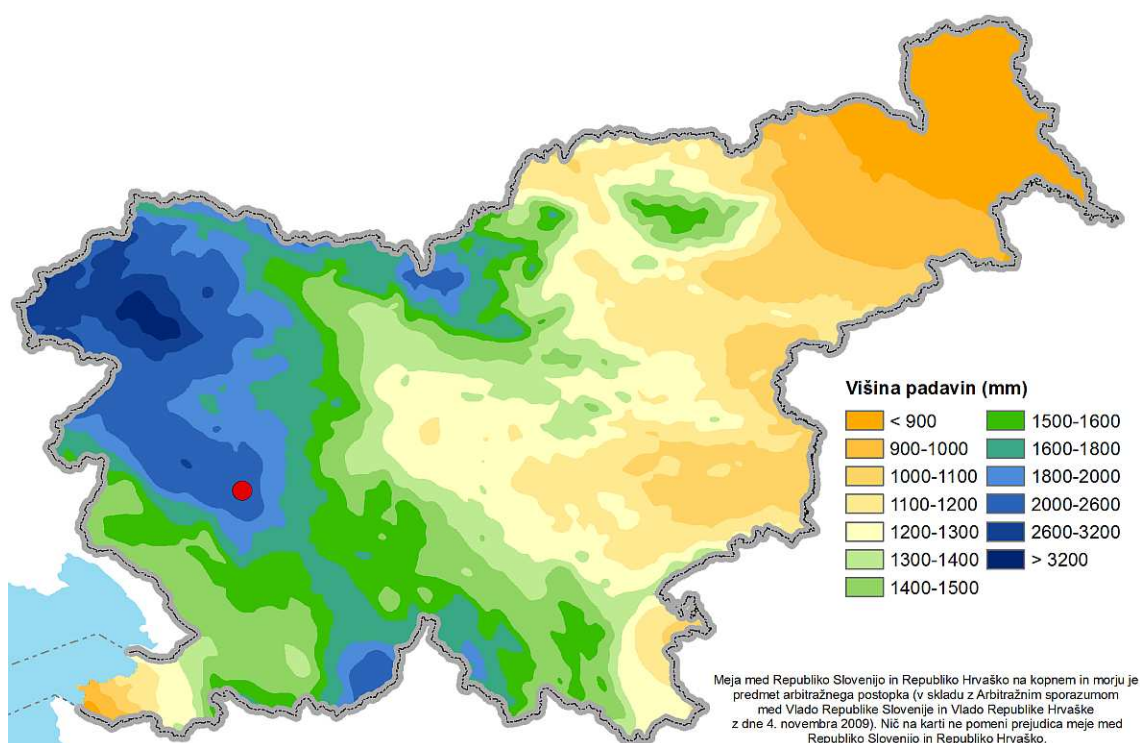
Višina padavin (mm)

< 900
900-1000
1000-1100
1100-1200
1200-1300
1300-1400
1400-1500
1500-1600
1600-1800
1800-2000
2000-2600
2600-3200
> 3200

Meja med Republiko Slovenijo in Republiko Hrvaško na kopnem in morju je predmet arbitražnega postopka (v skladu z Arbitražnim sporazumom med Vlado Republike Slovenije in Vlado Republike Hrvaške z dne 4. novembra 2009). Nič na karti ne pomeni prejudica meje med Republiko Slovenijo in Republiko Hrvaško.